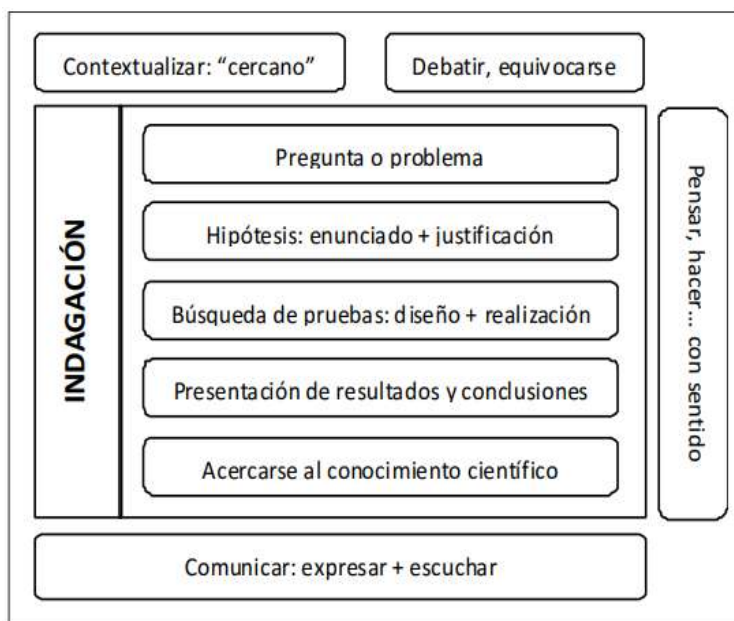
Contextualizar: “cercano”

Debatir, equivocarse

INDAGACIÓN

Pregunta o problema

Hipótesis: enunciado + justificación

Búsqueda de pruebas: diseño + realización

Presentación de resultados y conclusiones

Acercarse al conocimiento científico

Pensar, hacer... con sentido

Comunicar: expresar + escuchar